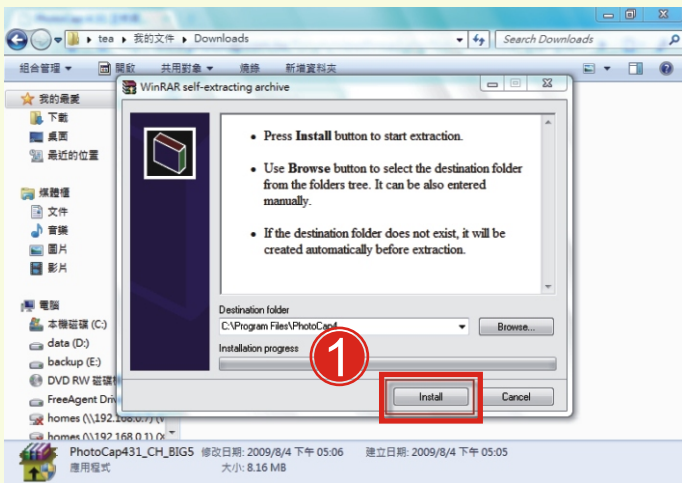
tea ▸ 我的文件 ▸ Downloads

Search Downloads

組合管理 ▾ 開啟 共用對象 ▾ 燒錄 新增資料夾

我的最愛
下載
桌面
最近的位置

媒體櫃
文件
音樂
圖片
影片

電腦
本機磁碟 (C:)
data (D:)
backup (E:)
DVD RW 磁碟機
FreeAgent Driv
homes (\\192.168.0.7) (
homes (\\192.168.0.1) (

WinRAR self-extracting archive

• Press **Install** button to start extraction.

• Use **Browse** button to select the destination folder from the folders tree. It can be also entered manually.

• If the destination folder does not exist, it will be created automatically before extraction.

Destination folder
C:\Program Files\PhotoCap4
Browse...
Installation progress

1

Install
Cancel

PhotoCap431_CH_BIG5 修改日期: 2009/8/4 下午 05:06 建立日期: 2009/8/4 下午 05:05
應用程式 大小: 8.16 MB